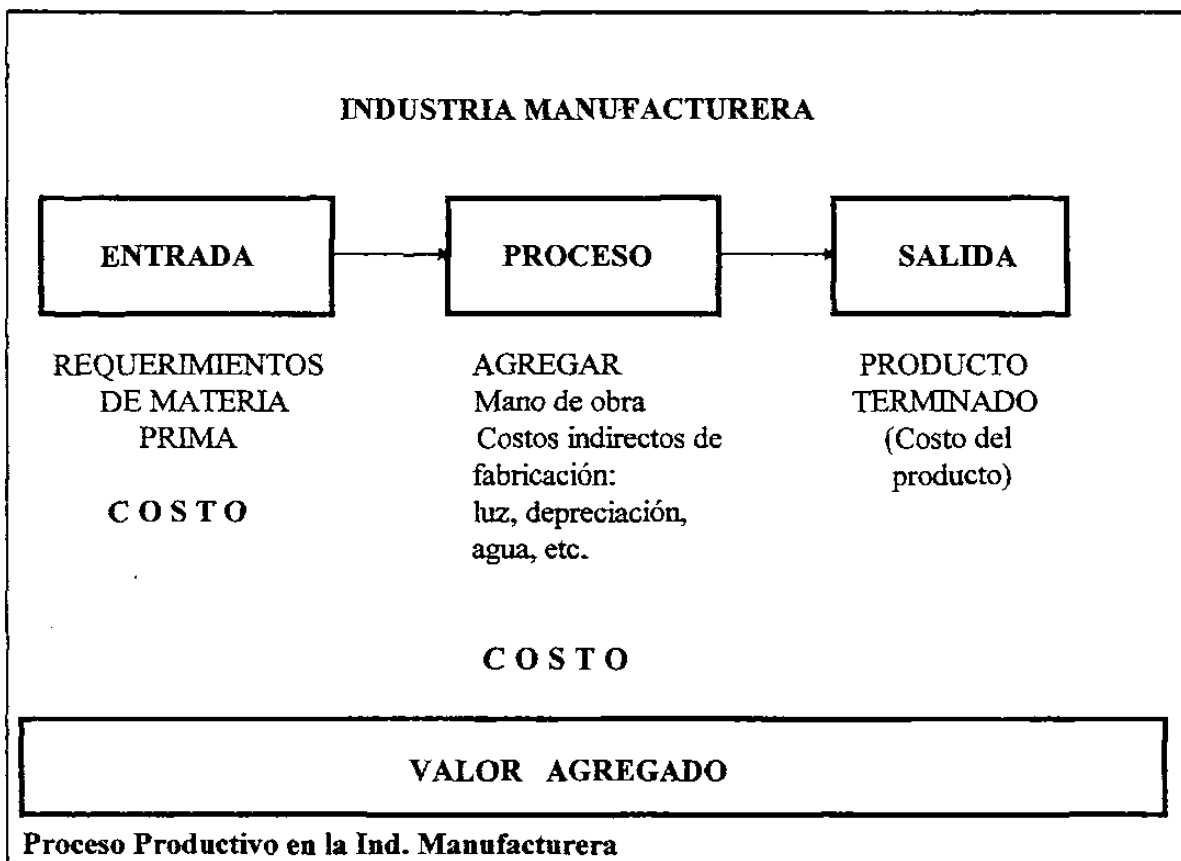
INDUSTRIA MANUFACTURERA

ENTRADA

PROCESO

SALIDA

REQUERIMIENTOS DE MATERIA PRIMA

C O S T O

AGREGAR
Mano de obra
Costos indirectos de fabricación:
luz, depreciación, agua, etc.

PRODUCTO TERMINADO
(Costo del producto)

C O S T O

VALOR AGREGADO

Proceso Productivo en la Ind. Manufacturera